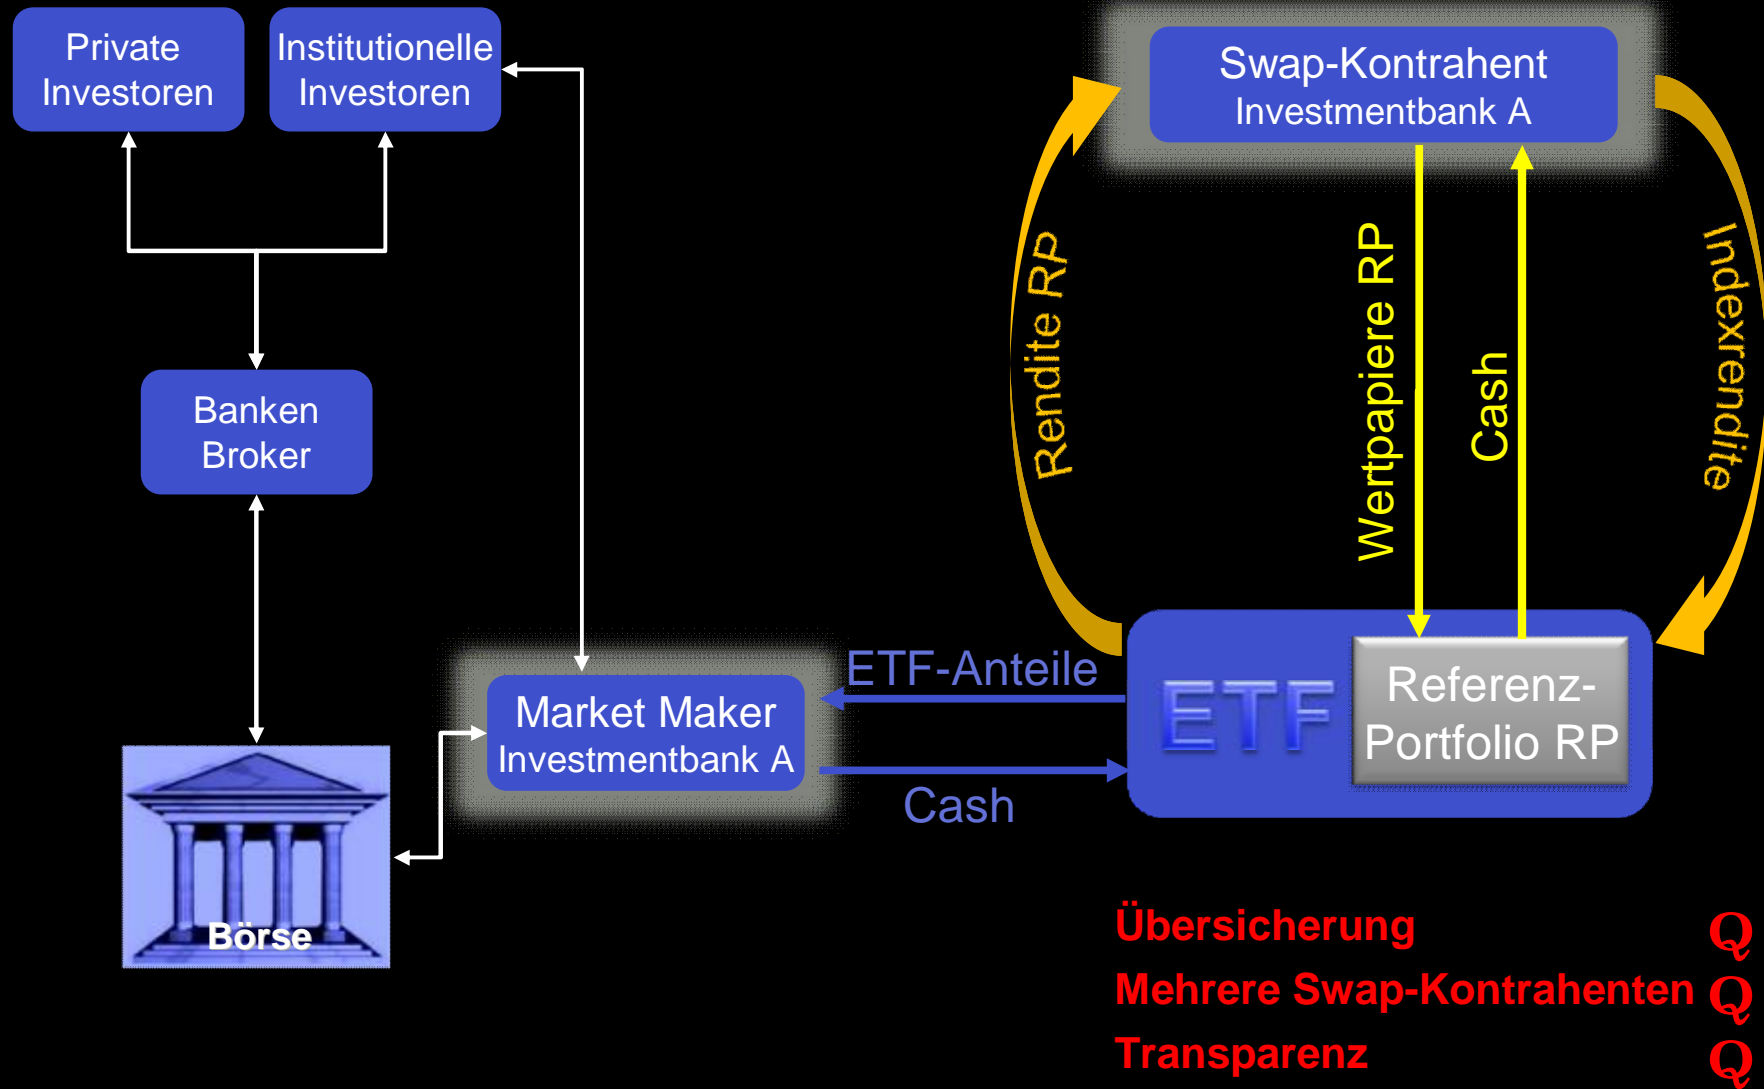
Private Investoren

Institutionelle Investoren

Banken Broker

Börse

Market Maker Investmentbank A

ETF-Anteile

Cash

Swap-Kontrahent Investmentbank A

Rendite RP

Wertpapiere RP

Cash

Indexrendite

ETF

Referenz-Portfolio RP

Übersicherung Q

Mehrere Swap-Kontrahenten Q

Transparenz Q